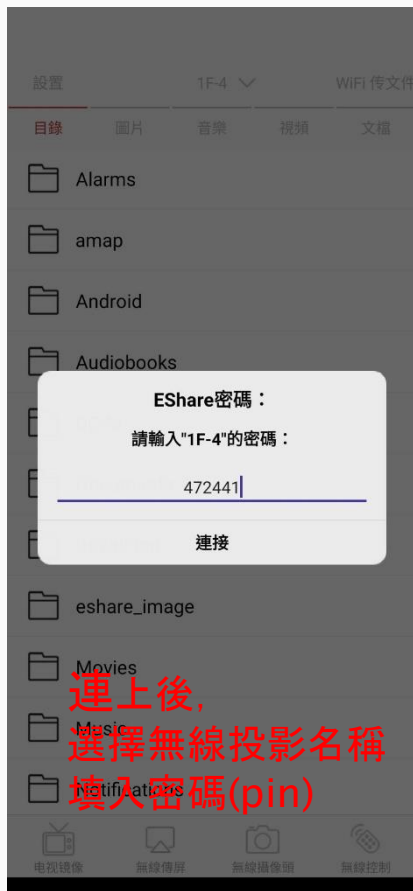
設置

1F-4

WiFi 传文件

目錄

圖片

音樂

視頻

文檔

Alarms

amap

Android

Audiobooks

EShare密碼：

請輸入"1F-4"的密碼：

472441

連接

eshare_image

Movies

Music

Notifications

連上後,
選擇無線投影名稱
填入密碼(pin)

电视镜像

無線傳屏

無線攝像頭

無線控制